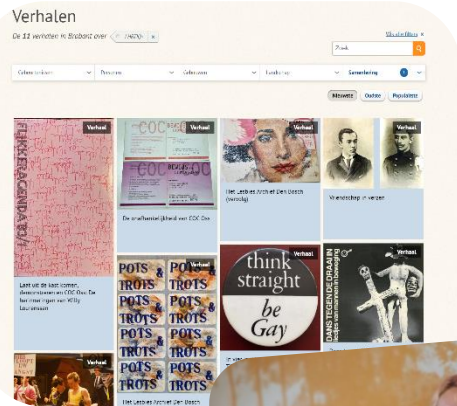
Verhalen

De 11 verhalen in Brabant over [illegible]

Alle filters

Zoek

Gebeurtenissen | Personen | Gebouwen | Locaties | Samenhang

Nieuwste | Oudste | Populairste

Verhaal
FLIKKERAGENDA

Laat uit de kast komen, demonstreren en COC Den Bosch: herinneringen van Willy Laurensson

Verhaal
De onafhankelijkheid van COC Den

Verhaal
Het Lesbisch Archief Den Bosch (vervolg)

Verhaal
Vriendschap in verzen

Verhaal
POTS & TROTS
POTS & TROTS
POTS & TROTS
POTS & TROTS
POTS & TROTS
POTS & TROTS
POTS & TROTS
POTS & TROTS

Het Lesbisch Archief Den Bosch

Verhaal
think straight be Gay

Verhaal
DANS TEGEN DE DRAAI IN

Verhaal